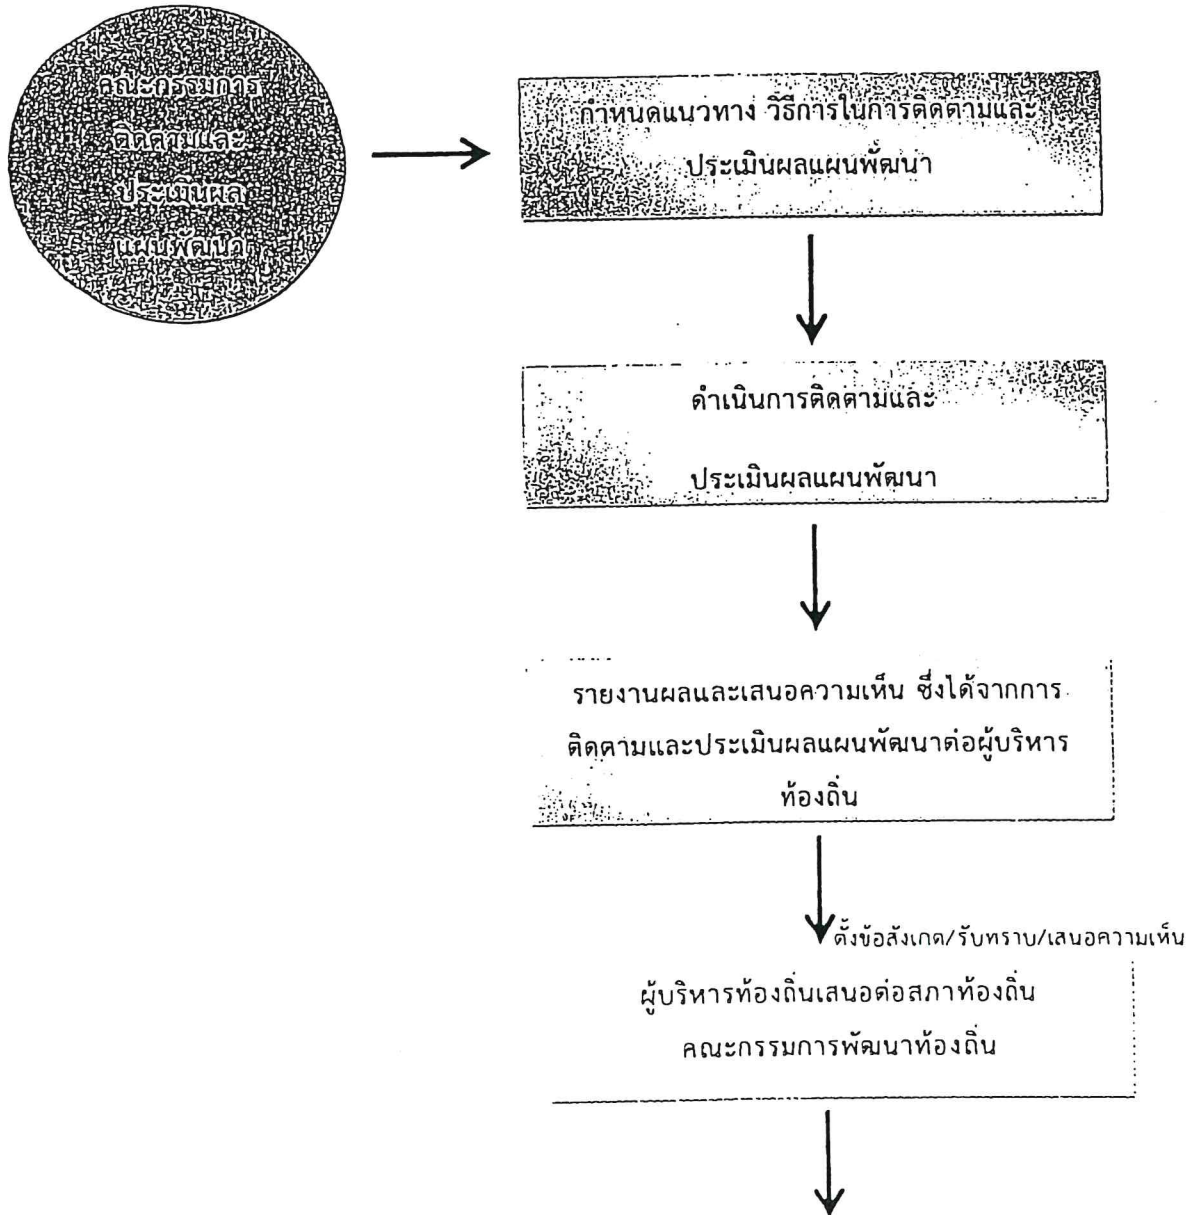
คณะกรรมการ ติดตามและ ประเมินผล แผนพัฒนา

กำหนดแนวทาง วิธีการในการติดตามและ ประเมินผลแผนพัฒนา

ดำเนินการติดตามและ ประเมินผลแผนพัฒนา

รายงานผลและเสนอความเห็น ซึ่งได้จากการติดตามและประเมินผลแผนพัฒนาต่อผู้บริหารท้องถิ่น

ตั้งข้อสังเกต/รับทราบ/เสนอความเห็น

ผู้บริหารท้องถิ่นเสนอต่อสภาท้องถิ่น คณะกรรมการพัฒนาท้องถิ่น